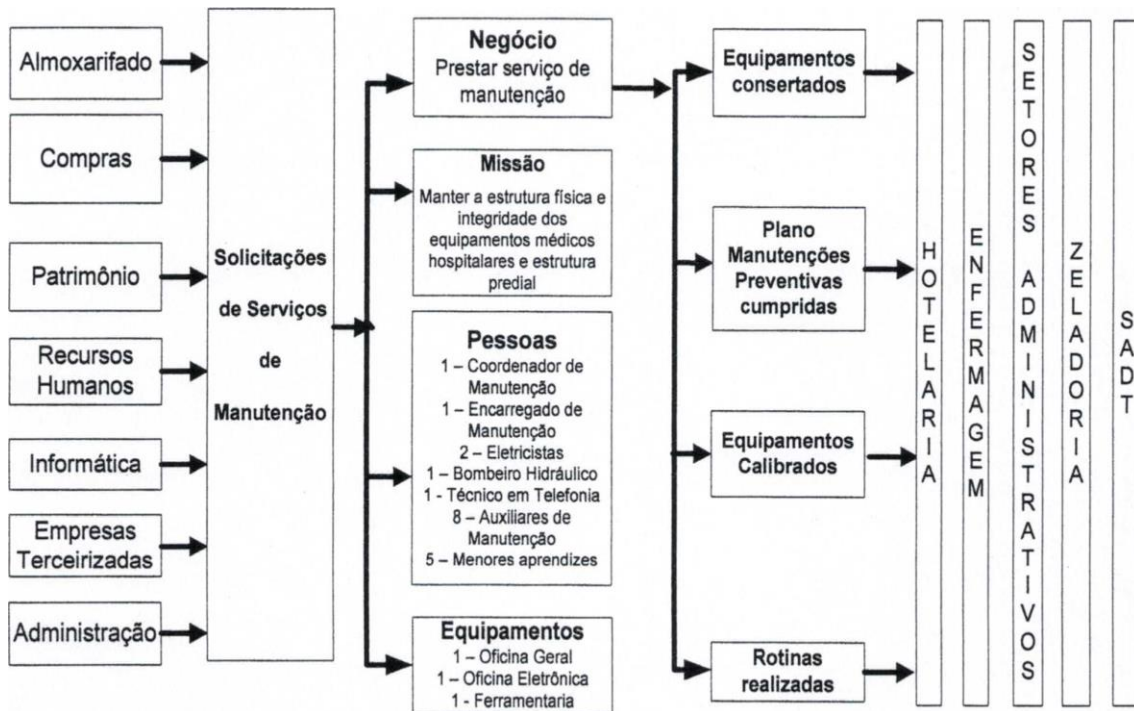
Almoxarifado

Compras

Patrimônio

Recursos Humanos

Informática

Empresas Terceirizadas

Administração

Solicitações de Serviços de Manutenção

Negócio
Prestar serviço de manutenção

Missão
Manter a estrutura física e integridade dos equipamentos médicos hospitalares e estrutura predial

Pessoas
1 – Coordenador de Manutenção
1 – Encarregado de Manutenção
2 – Eletricistas
1 – Bombeiro Hidráulico
1 - Técnico em Telefonia
8 – Auxiliares de Manutenção
5 – Menores aprendizes

Equipamentos
1 – Oficina Geral
1 – Oficina Eletrônica
1 - Ferramentaria

Equipamentos consertados

Plano Manutenções Preventivas cumpridas

Equipamentos Calibrados

Rotinas realizadas

HOTELARIA

ENFERMAGEM

SETORES ADMINISTRATIVOS

ZELADORIA

SADT